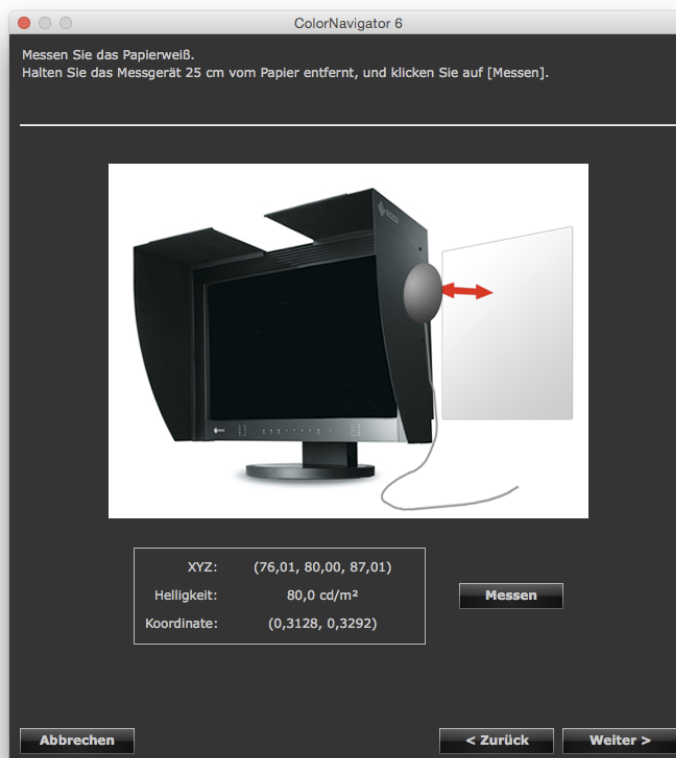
ColorNavigator 6

Messen Sie das Papierweiß.
Halten Sie das Messgerät 25 cm vom Papier entfernt, und klicken Sie auf [Messen].

| XYZ: | (76,01, 80,00, 87,01) |
|---|---|
| Helligkeit: | 80,0 cd/m² |
| Koordinate: | (0,3128, 0,3292) |

Messen

Abbrechen

< Zurück

Weiter >